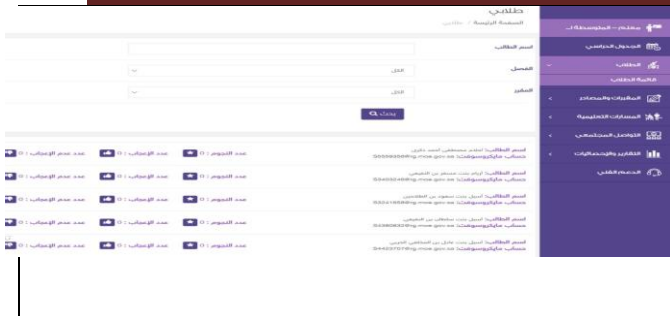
طلابي
الصفحة الرئيسية / طلابي

اسم الطالب
الفصل
الكل
المقرر
الكل
بحث

اسم الطالب: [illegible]
حساب مايكروسوفت: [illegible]@moe.gov.sa
عدد النجوم : 0
عدد الإعجاب : 0
عدد عدم الإعجاب : 0

اسم الطالب: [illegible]
حساب مايكروسوفت: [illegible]@moe.gov.sa
عدد النجوم : 0
عدد الإعجاب : 0
عدد عدم الإعجاب : 0

اسم الطالب: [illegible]
حساب مايكروسوفت: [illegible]@moe.gov.sa
عدد النجوم : 0
عدد الإعجاب : 0
عدد عدم الإعجاب : 0

اسم الطالب: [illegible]
حساب مايكروسوفت: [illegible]@moe.gov.sa
عدد النجوم : 0
عدد الإعجاب : 0
عدد عدم الإعجاب : 0

اسم الطالب: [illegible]
حساب مايكروسوفت: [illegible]@moe.gov.sa
عدد النجوم : 0
عدد الإعجاب : 0
عدد عدم الإعجاب : 0

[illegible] - المتوسطة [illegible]
الجدول الدراسي
الطلاب
قائمة الطلاب
المقررات والمصادر
المسارات التعليمية
التواصل المستمر
التقارير والإحصائيات
الدعم الفني